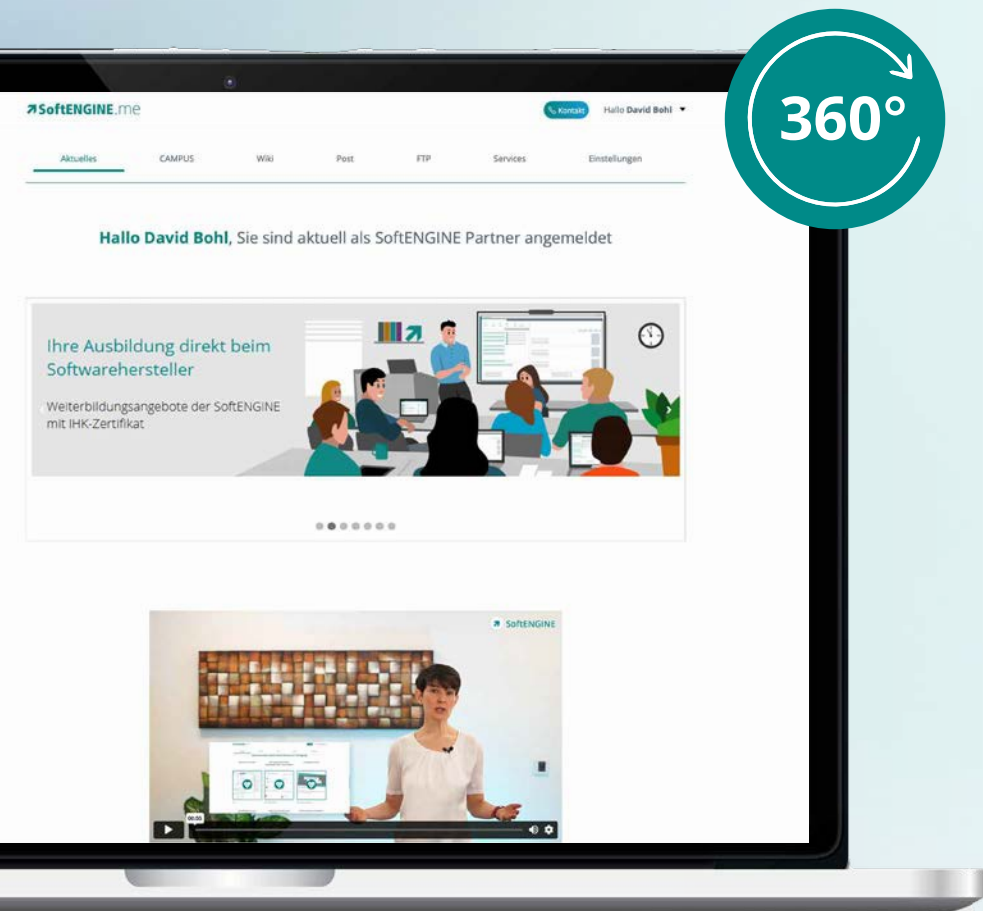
SoftENGINE.me

Kontakt

Hallo David Bohl

Aktuelles CAMPUS Wiki Post FTP Services Einstellungen

Hallo David Bohl, Sie sind aktuell als SoftENGINE Partner angemeldet

Ihre Ausbildung direkt beim Softwarehersteller

Weiterbildungsangebote der SoftENGINE mit IHK-Zertifikat

SoftENGINE

00:00

360°